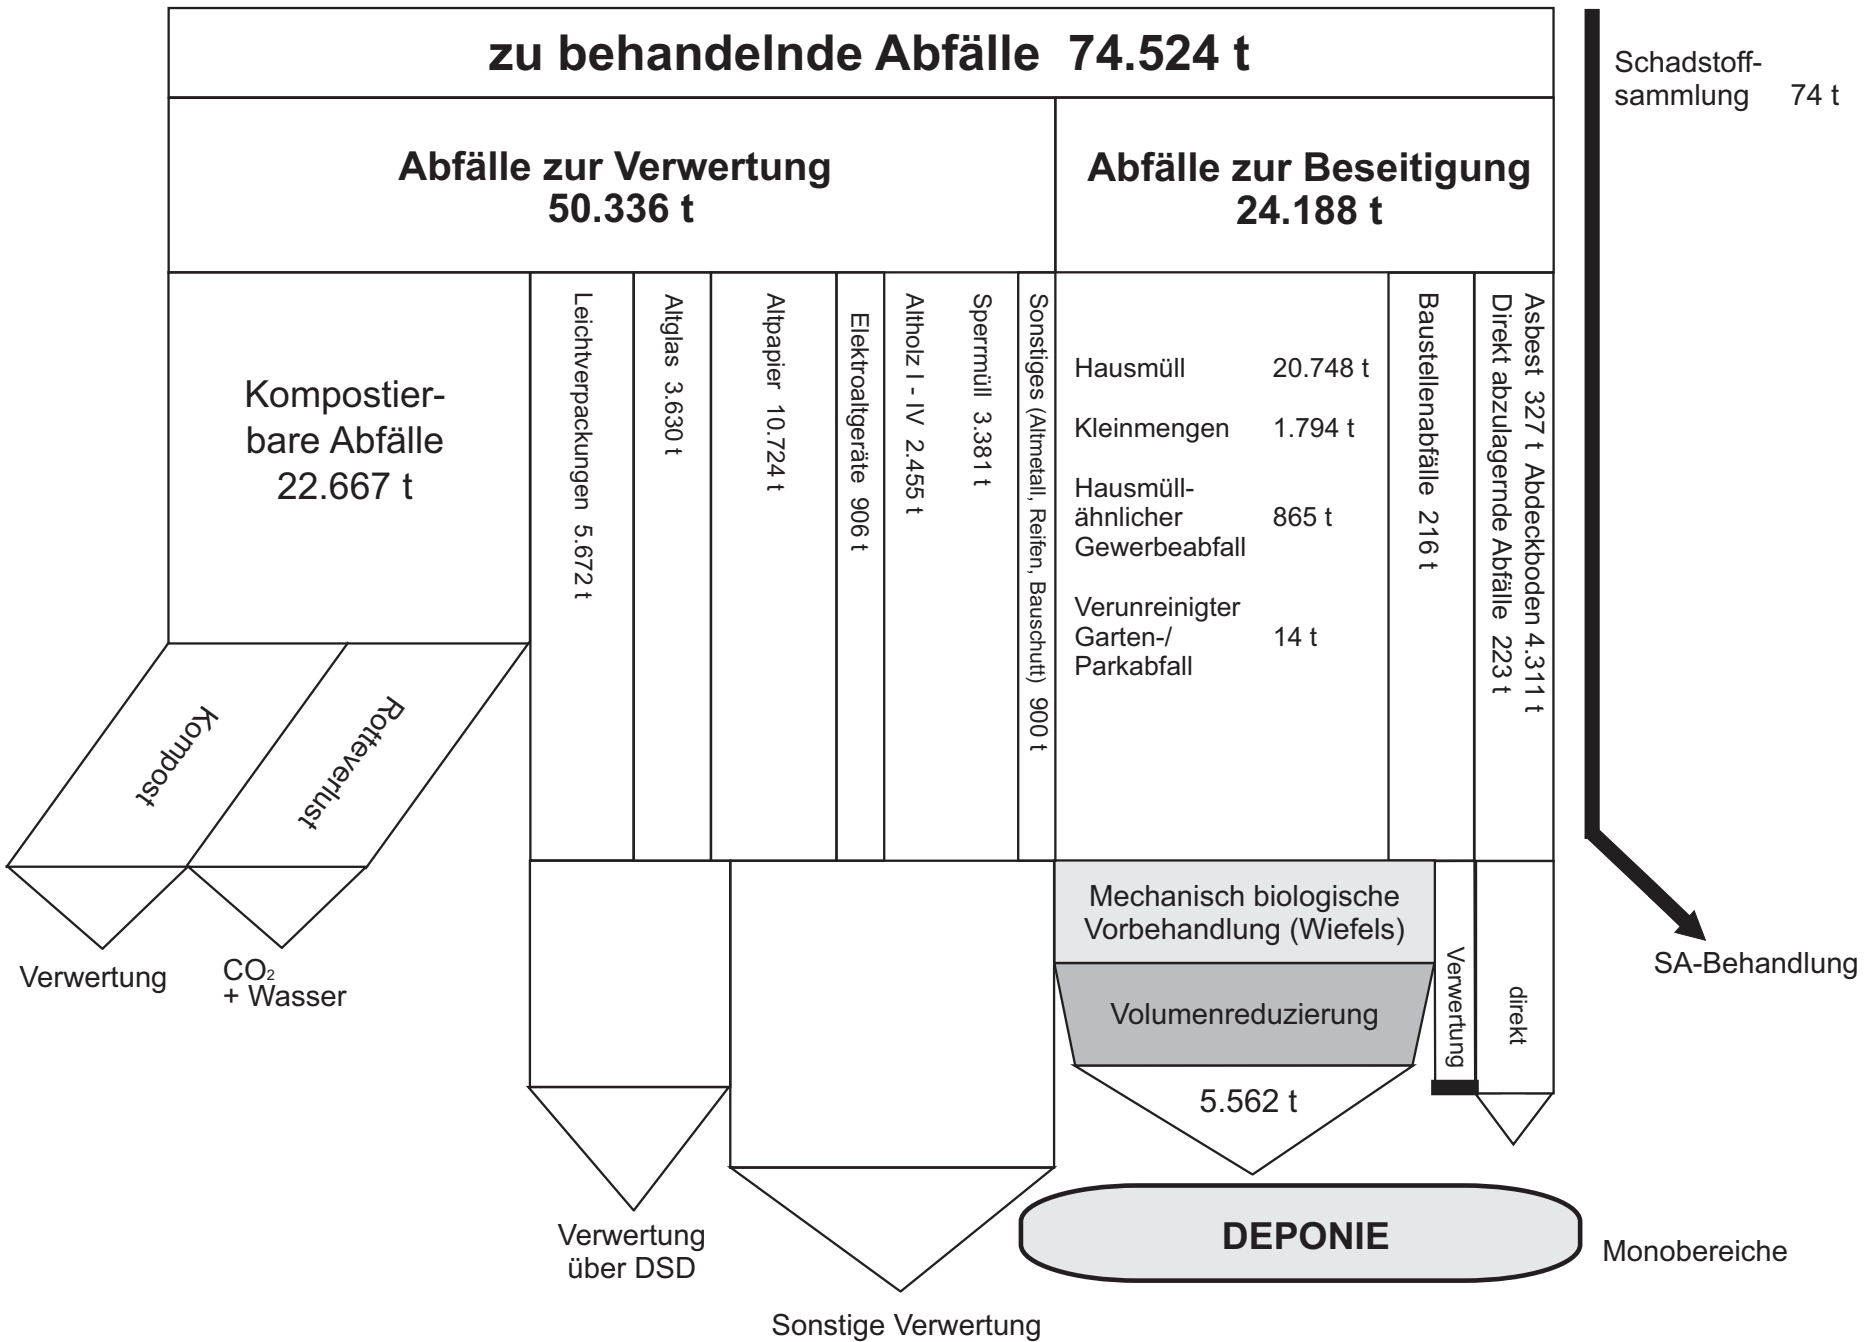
zu behandelnde Abfälle 74.524 t

Schadstoffsammlung 74 t

Abfälle zur Verwertung
50.336 t

Abfälle zur Beseitigung
24.188 t

Kompostierbare Abfälle
22.667 t

Leichtverpackungen 5.672 t

Altglas 3.630 t

Altpapier 10.724 t

Elektroaltgeräte 906 t

Altholz I - IV 2.455 t

Sperrmüll 3.381 t

Sonstiges (Altmetall, Reifen, Bauschutt) 900 t

Hausmüll 20.748 t

Kleinmengen 1.794 t

Hausmüllähnlicher Gewerbeabfall 865 t

Verunreinigter Garten-/Parkabfall 14 t

Baustellenabfälle 216 t

Asbest 327 t Abdeckboden 4.311 t
Direkt abzulagernde Abfälle 223 t

Kompost

Rotteverlust

Verwertung

$CO_2$
+ Wasser

Mechanisch biologische Vorbehandlung (Wiefels)

Volumenreduzierung

5.562 t

Verwertung

direkt

SA-Behandlung

Verwertung über DSD

DEPONIE

Monobereiche

Sonstige Verwertung